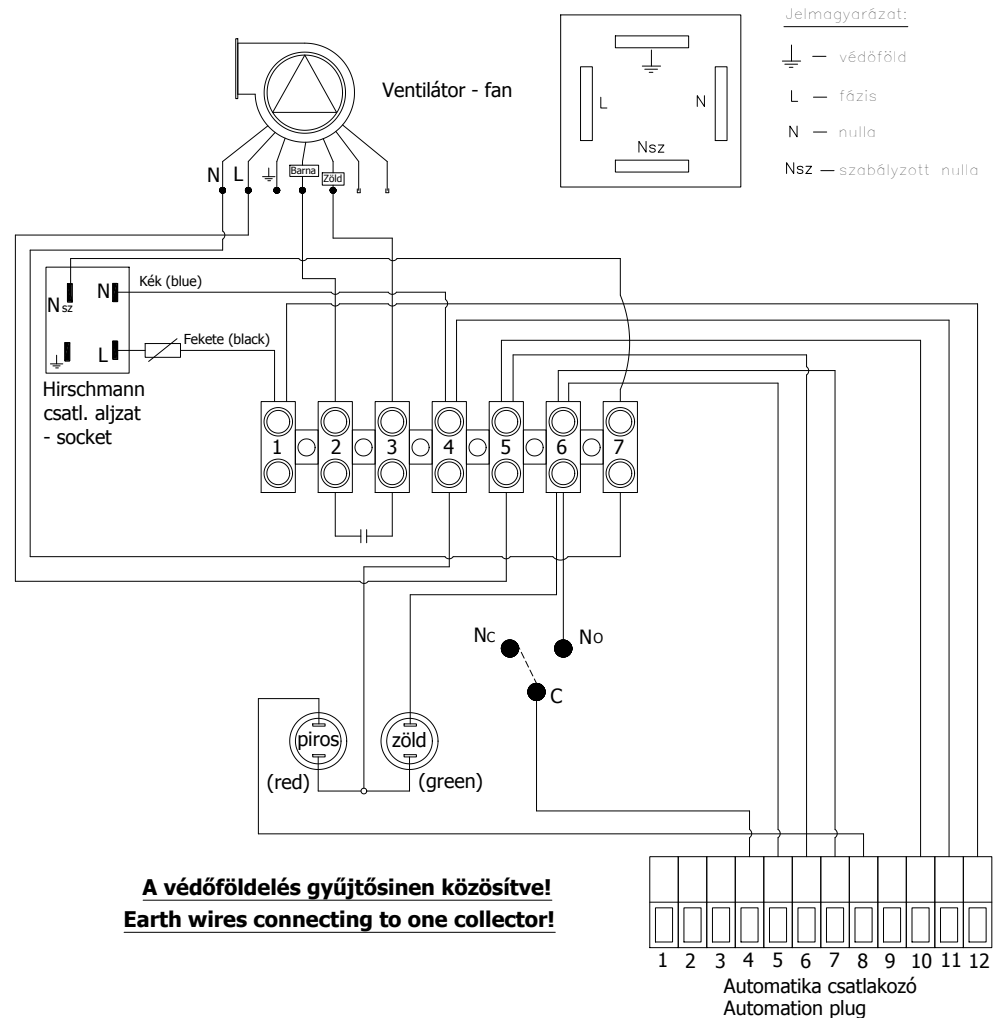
Ventilátor - fan

N L Barna Zöld

L N Nsz

Jelmagyarázat:
— védőföld
L — fázis
N — nulla
Nsz — szabályzott nulla

Kék (blue)
$N_{sz}$ N
Fekete (black)
L

Hirschmann csatl. aljzat - socket

1 2 3 4 5 6 7

Nc No
C

piros
(red)
zöld
(green)

A védőföldelés gyűjtősinen közösítve!
Earth wires connecting to one collector!

1 2 3 4 5 6 7 8 9 10 11 12
Automatika csatlakozó
Automation plug